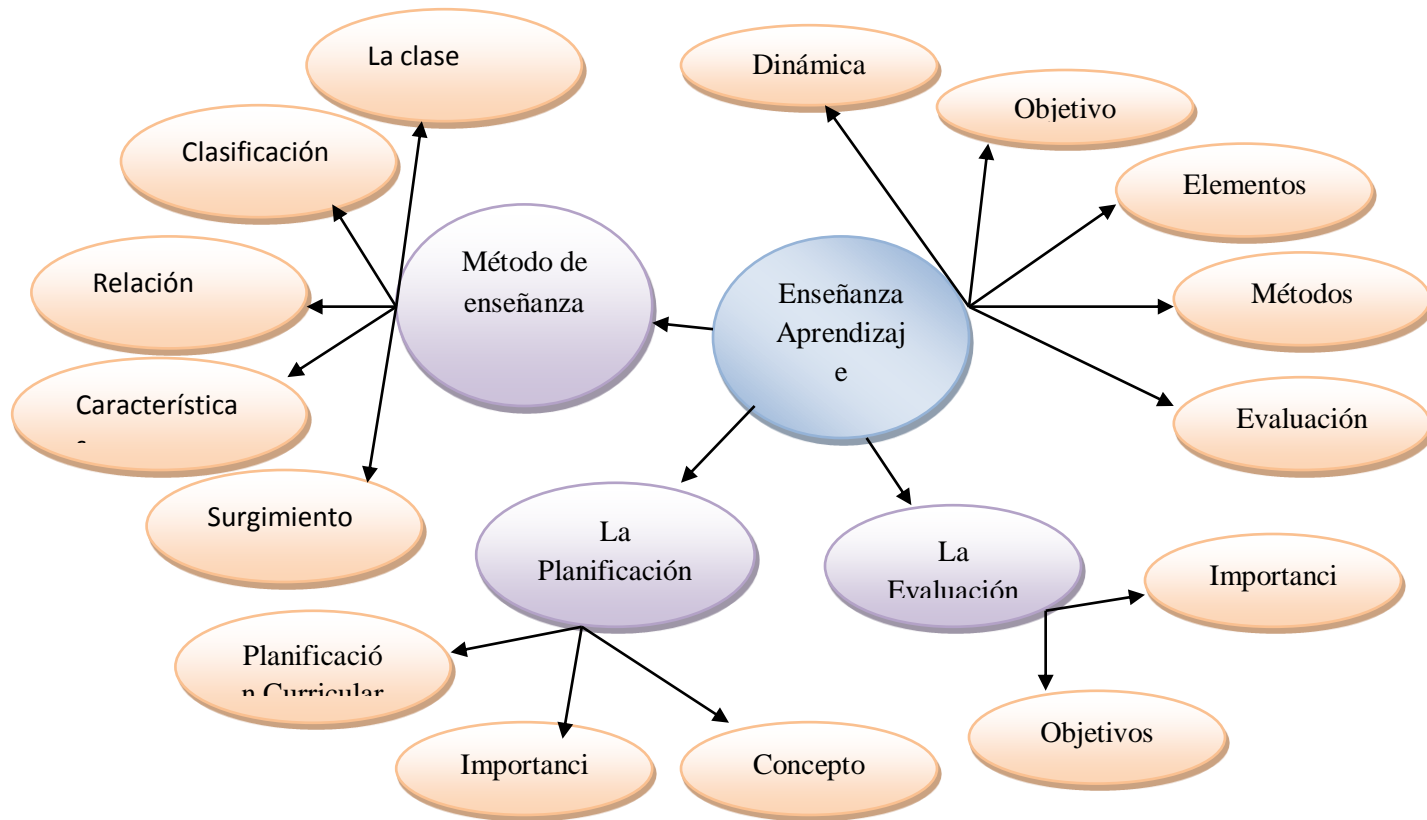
La clase

Clasificación

Relación

Característica
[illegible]

Surgimiento

Método de enseñanza

Dinámica

Objetivo

Elementos

Métodos

Evaluación

Enseñanza Aprendizaj e

La Planificación

La Evaluación

Importanci

Objetivos

Planificació n Curricular

Importanci

Concepto